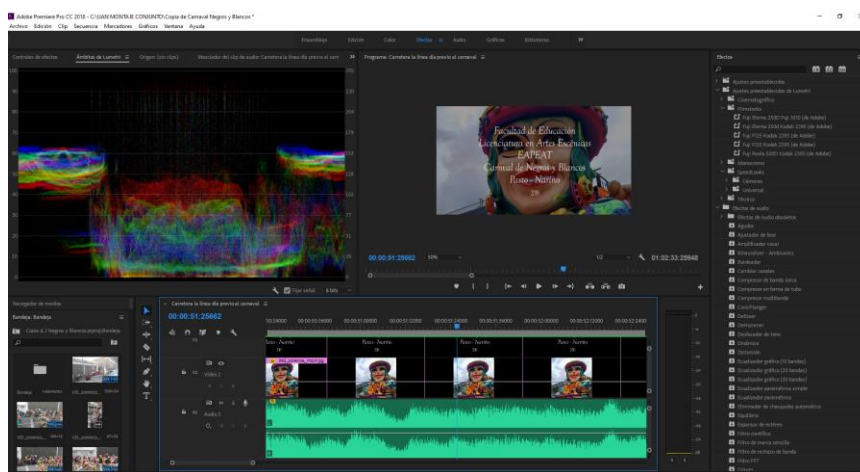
Adobe Premiere Pro CC 2018 - C:\JUAN MONTAJE CONJUNTO\Copia de Carnaval Negros y Blancos *
Archivo Edición Clip Secuencia Marcadores Gráficos Ventana Ayuda

Ensamblaje Edición Color Efectos Audio Gráficos Bibliotecas

Controles de efectos Ámbitos de Lumetri Origen: (sin clips) Mezclador del clip de audio: Carretera la línea día previo al carnaval

Programa: Carretera la línea día previo al carnaval

Facultad de Educación
Licenciatura en Artes Escénicas
EAPEAT
Carnaval de Negros y Blancos
Pasto - Nariño

00:00:51:25662
01:02:33:25948

Fijar señal 8 bits

Navegador de medios
Bandeja: Bandeja

Carretera la línea día previo al carnaval
00:00:51:25662

Vídeo 1
Audio 1

Pasto - Nariño

Efectos
Ajustes preestablecidos
Ajustes preestablecidos de Lumetri
Cinematográfico
Fuji Eterna 250D Fuji 3510 (de Adobe)
Fuji Eterna 250D Kodak 2395 (de Adobe)
Fuji F125 Kodak 2393 (de Adobe)
Fuji F125 Kodak 2395 (de Adobe)
Fuji Reala 500D Kodak 2393 (de Adobe)
Monocromo
Sobrelavado
Cámaras
Universal
Efectos de audio
Efectos de audio obsoletos
Agudos
Ajustador de fase
Amplificador canal
Atenuador - Ambiente
Cambiar canales
Compresor de banda única
Compresor en forma de tubo
Compresor multibanda
DeClicker
DeHummer
Ecualizador gráfico (10 bandas)
Ecualizador gráfico (20 bandas)
Ecualizador gráfico (30 bandas)
Ecualizador paramétrico simple
Ecualizador paramétrico
Eliminador de chasquidos automático
Equilibrio
Filtro científico
Filtro de muesca sencilla
Filtro de rechazo de banda